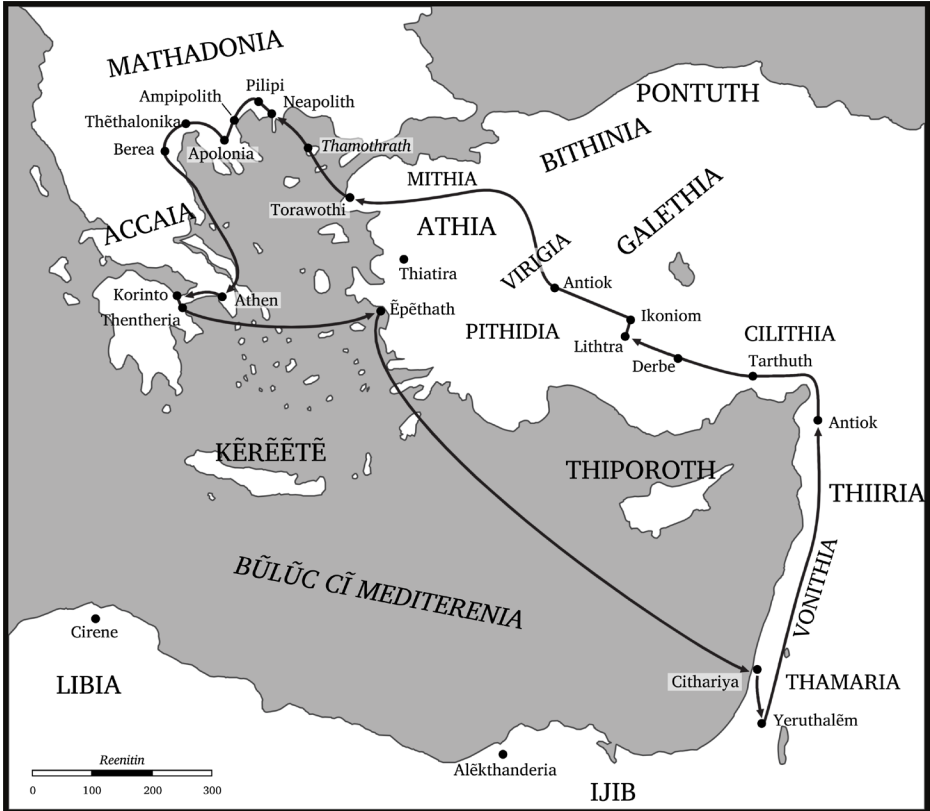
MATHADONIA

Pilipi
Ampipolith
Neapolith
Thēthalonika
Berea
Apolonia
Thamothrath

PONTUTH

BITHINIA

MITHIA

Torawothi

ACCAIA

ATHIA

VIRIGIA

GALETHIA

Thiatira

Antiok

Korinto
Athen
Thentheria

Ĕpĕthath

Ikoniom

PITHIDIA

Lithtra

CILITHIA

Derbe

Tarthuth

Antiok

KĔRĔĔTĔ

THIPOROTH

THIIRIA

BŨLŨC CĨ MEDITERENIA

VONITHIA

Cirene

LIBIA

Cithariya

THAMARIA

Yeruthalēm

Reenitin
0 100 200 300

Alĕkthanderia

IJIB